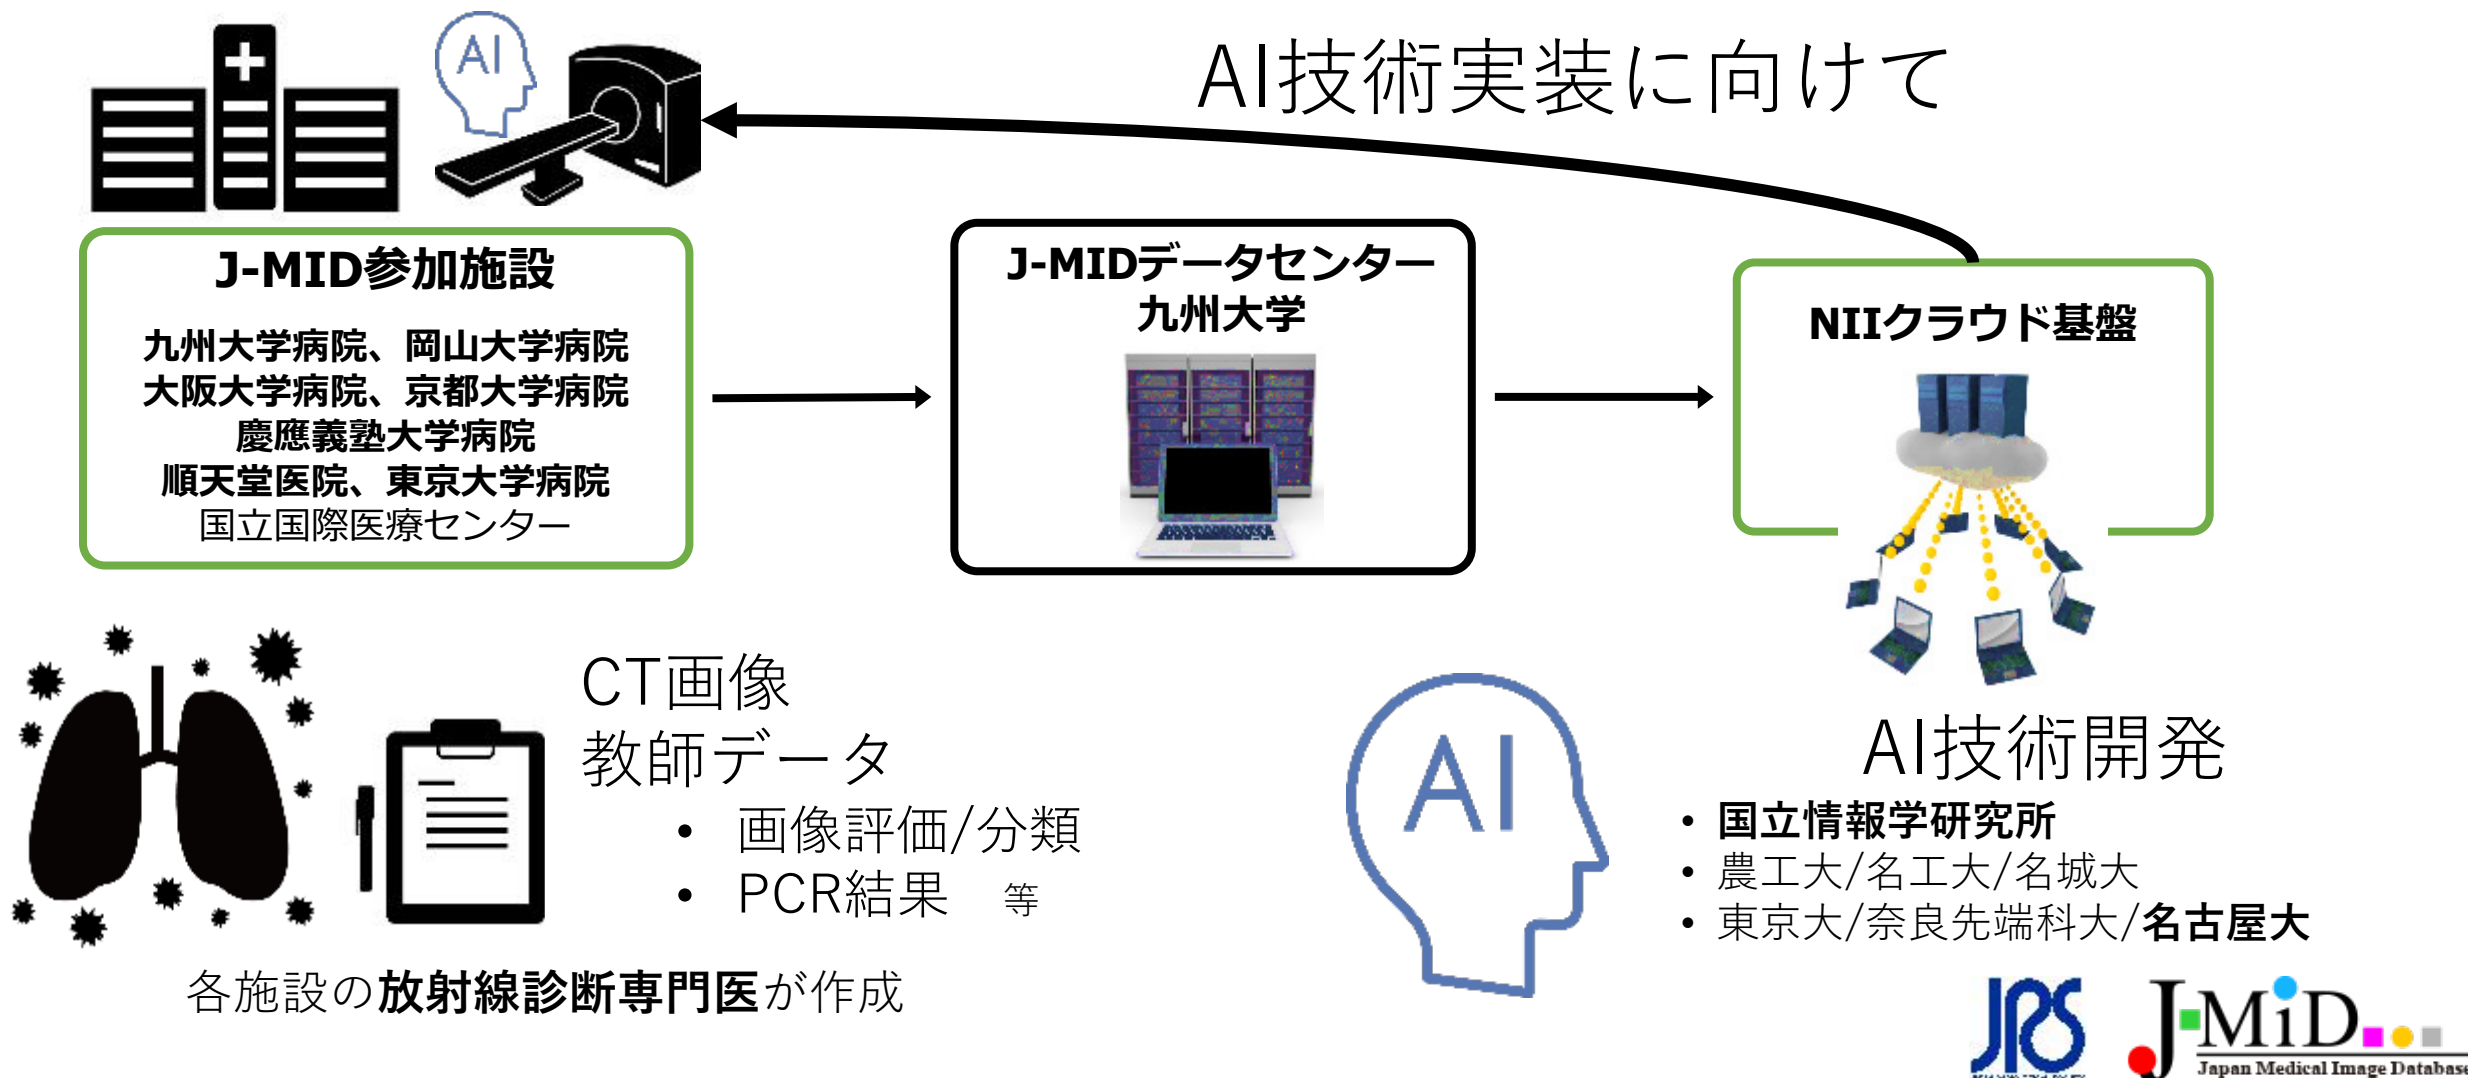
AI技術実装に向けて

AI

J-MID参加施設

九州大学病院、岡山大学病院
大阪大学病院、京都大学病院
慶應義塾大学病院
順天堂医院、東京大学病院
国立国際医療センター

J-MIDデータセンター
九州大学

NIIクラウド基盤

CT画像
教師データ
• 画像評価/分類
• PCR結果 等

各施設の放射線診断専門医が作成

AI

AI技術開発
• 国立情報学研究所
• 農工大/名工大/名城大
• 東京大/奈良先端科大/名古屋大

JRS

J-MiD
Japan Medical Image Database